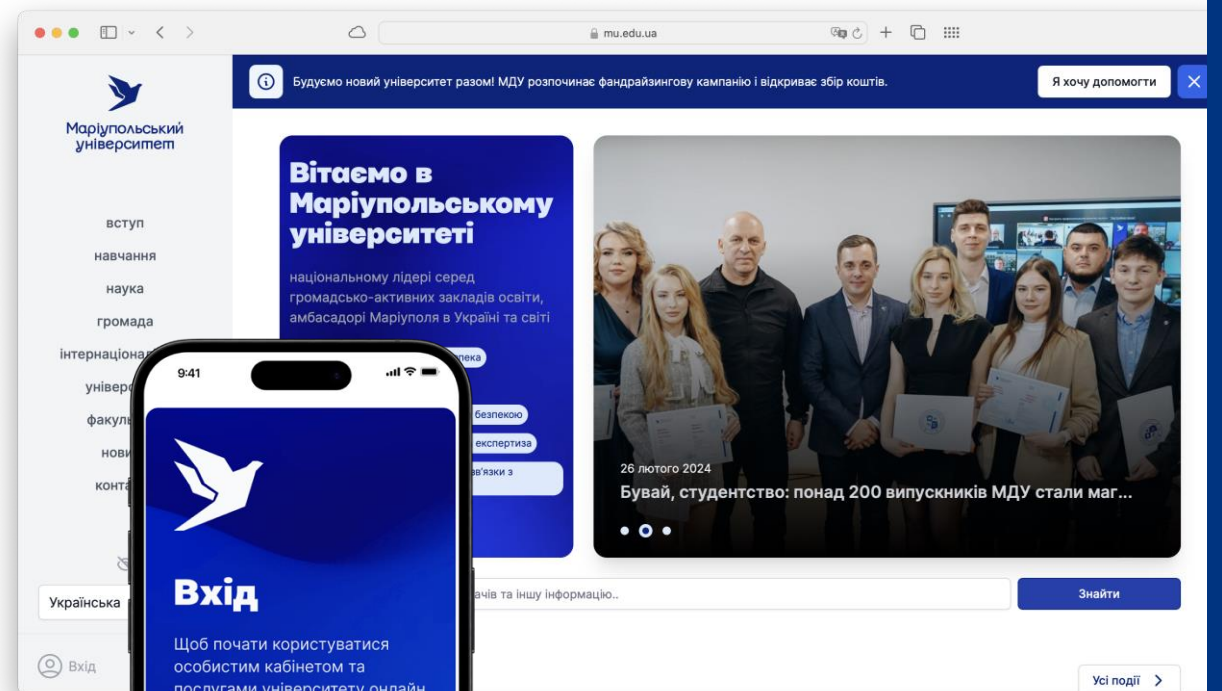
mu.edu.ua

Будуємо новий університет разом! МДУ розпочинає фандрайзингову кампанію і відкриває збір коштів.

Я хочу допомогти

Маріупольський університет

вступ
навчання
наука
громада
інтернаціона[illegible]
універс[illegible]
факуль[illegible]
нови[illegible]
конт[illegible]

Українська

Вхід

Вітаємо в Маріупольському університеті

національному лідері серед громадсько-активних закладів освіти, амбасадорі Маріуполя в Україні та світі

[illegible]пека
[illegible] безпекою
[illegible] експертиза
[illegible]в'язки з

26 лютого 2024
Бувай, студентство: понад 200 випускників МДУ стали маг...

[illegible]ачів та іншу інформацію..

Знайти

Усі події

9:41

Вхід

Щоб почати користуватися особистим кабінетом та послугами університету онлайн